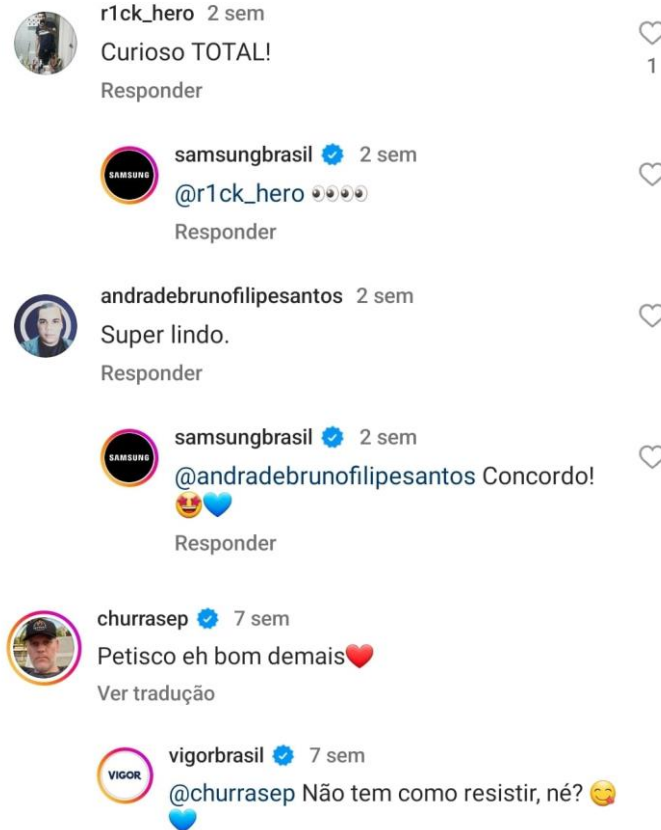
r1ck_hero 2 sem
Curioso TOTAL!
Responder
1

SAMSUNG
samsungbrasil 2 sem
@r1ck_hero 👀👀
Responder

andradebrunofilipesantos 2 sem
Super lindo.
Responder

SAMSUNG
samsungbrasil 2 sem
@andradebrunofilipesantos Concordo! 🤩💙
Responder

churrasep 7 sem
Petisco eh bom demais❤️
Ver tradução

VIGOR
vigorbrasil 7 sem
@churrasep Não tem como resistir, né? 😋💙